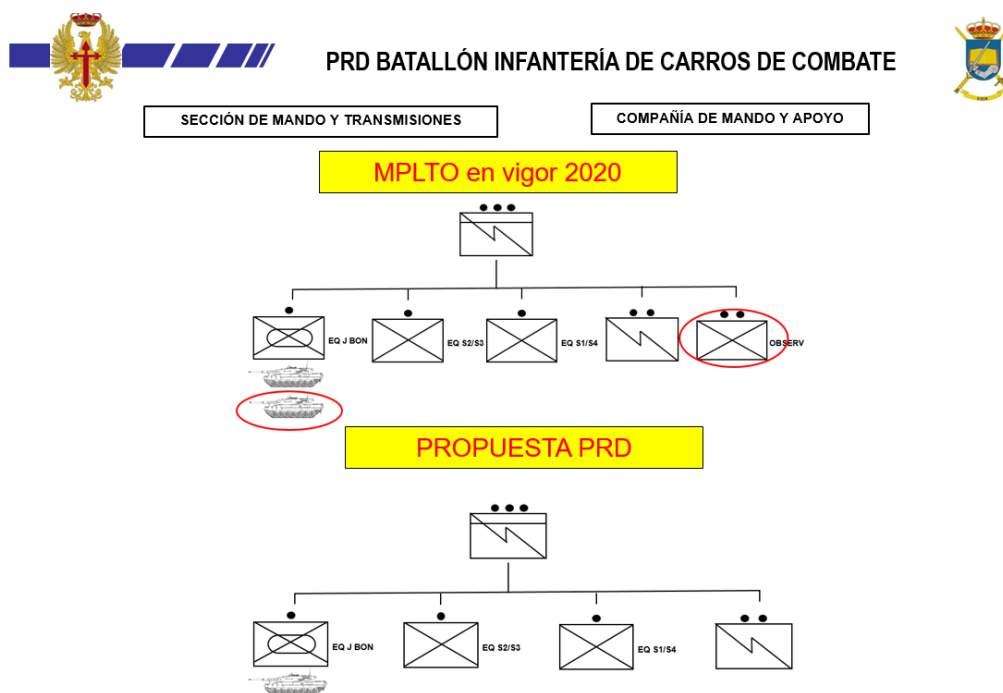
PRD BATALLÓN INFANTERÍA DE CARROS DE COMBATE

SECCIÓN DE MANDO Y TRANSMISIONES

COMPAÑÍA DE MANDO Y APOYO

MPLTO en vigor 2020

EQ J BON

EQ S2/S3

EQ S1/S4

OBSERV

PROPUESTA PRD

EQ J BON

EQ S2/S3

EQ S1/S4